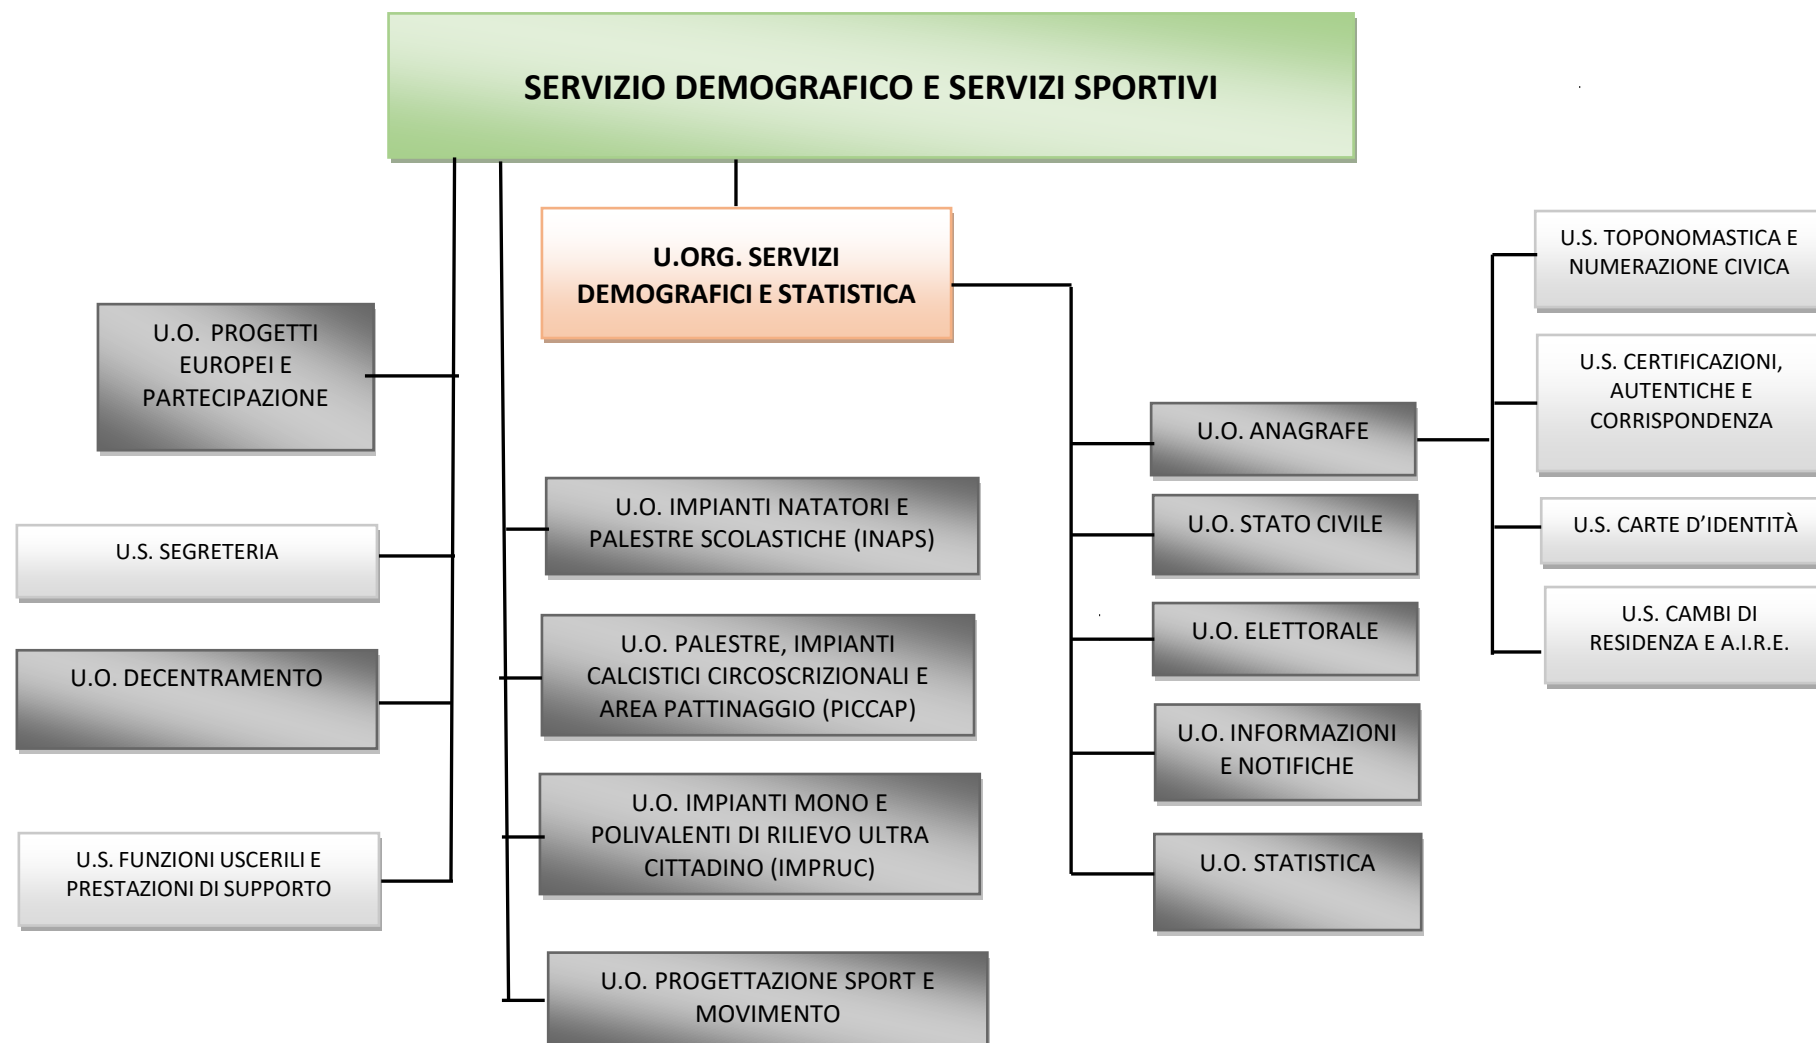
SERVIZIO DEMOGRAFICO E SERVIZI SPORTIVI

U.ORG. SERVIZI DEMOGRAFICI E STATISTICA

U.O. PROGETTI EUROPEI E PARTECIPAZIONE

U.S. SEGRETERIA

U.O. DECENTRAMENTO

U.S. FUNZIONI USCERILI E PRESTAZIONI DI SUPPORTO

U.O. IMPIANTI NATATORI E PALESTRE SCOLASTICHE (INAPS)

U.O. PALESTRE, IMPIANTI CALCISTICI CIRCOSCRIZIONALI E AREA PATTINAGGIO (PICCAP)

U.O. IMPIANTI MONO E POLIVALENTI DI RILIEVO ULTRA CITTADINO (IMPRUC)

U.O. PROGETTAZIONE SPORT E MOVIMENTO

U.O. ANAGRAFE

U.O. STATO CIVILE

U.O. ELETTORALE

U.O. INFORMAZIONI E NOTIFICHE

U.O. STATISTICA

U.S. TOPONOMASTICA E NUMERAZIONE CIVICA

U.S. CERTIFICAZIONI, AUTENTICHE E CORRISPONDENZA

U.S. CARTE D’IDENTITÀ

U.S. CAMBI DI RESIDENZA E A.I.R.E.